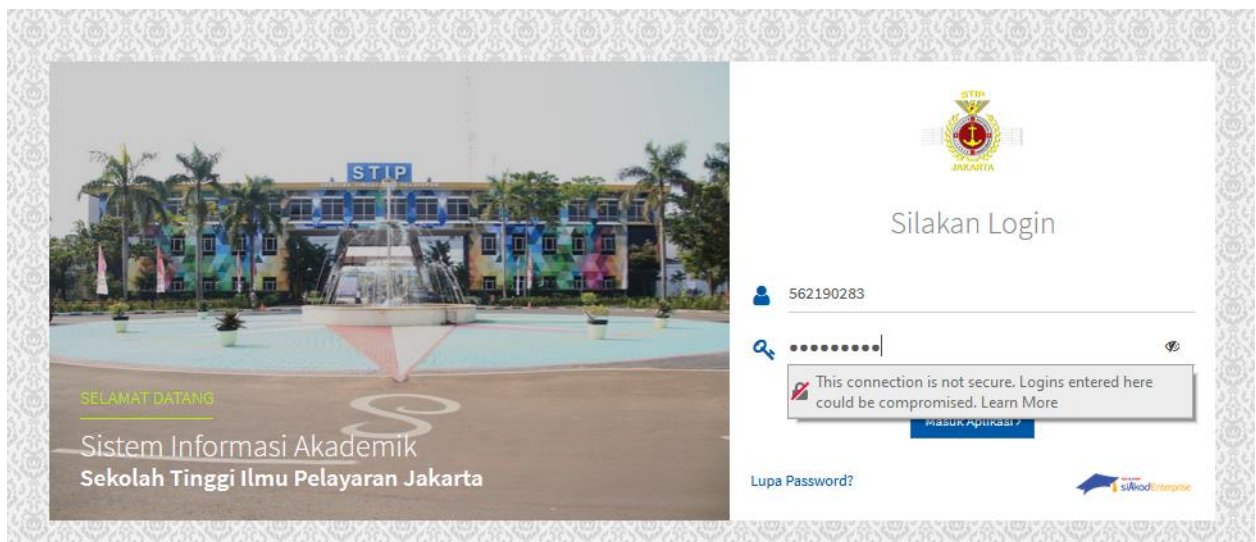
STIP

SELAMAT DATANG

Sistem Informasi Akademik
Sekolah Tinggi Ilmu Pelayaran Jakarta

STIP
JAKARTA

Silakan Login

562190283

•••••••••

This connection is not secure. Logins entered here could be compromised. Learn More

Masuk Aplikasi >

Lupa Password?

siAkadEnterprise